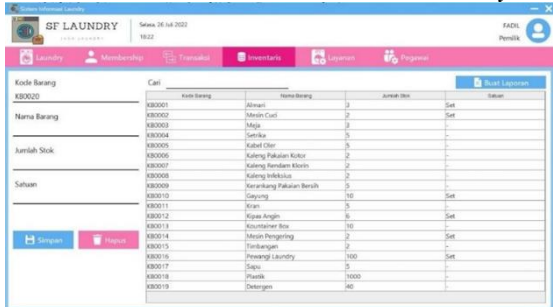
Sistem Informasi Laundry

SF LAUNDRY

Selasa, 26 Juli 2022
18:22

FADIL
Pemilik

Laundry
Membership
Transaksi
Inventaris
Layanan
Pegawai

Kode Barang
KB0020

Nama Barang

Jumlah Stok

Satuan

Simpan
Hapus

Cari

Buat Laporan

| Kode Barang | Nama Barang | Jumlah Stok | Satuan |
|---|---|---|---|
| KB0001 | Almari | 3 | Set |
| KB0002 | Mesin Cuci | 2 | Set |
| KB0003 | Meja | 3 | - |
| KB0004 | Setrika | 5 | - |
| KB0005 | Kabel Olor | 5 | - |
| KB0006 | Kaleng Pakaian Kotor | 2 | - |
| KB0007 | Kaleng Rendam Klorin | 2 | - |
| KB0008 | Kaleng Infeksius | 2 | - |
| KB0009 | Keranjang Pakaian Bersih | 5 | - |
| KB0010 | Gayung | 10 | Set |
| KB0011 | Kran | 5 | - |
| KB0012 | Kipas Angin | 6 | Set |
| KB0013 | Kountainer Box | 10 | - |
| KB0014 | Mesin Pengering | 2 | Set |
| KB0015 | Timbangan | 2 | - |
| KB0016 | Pewangi Laundry | 100 | Set |
| KB0017 | Sapu | 5 | - |
| KB0018 | Plastik | 1000 | - |
| KB0019 | Detergen | 40 | - |